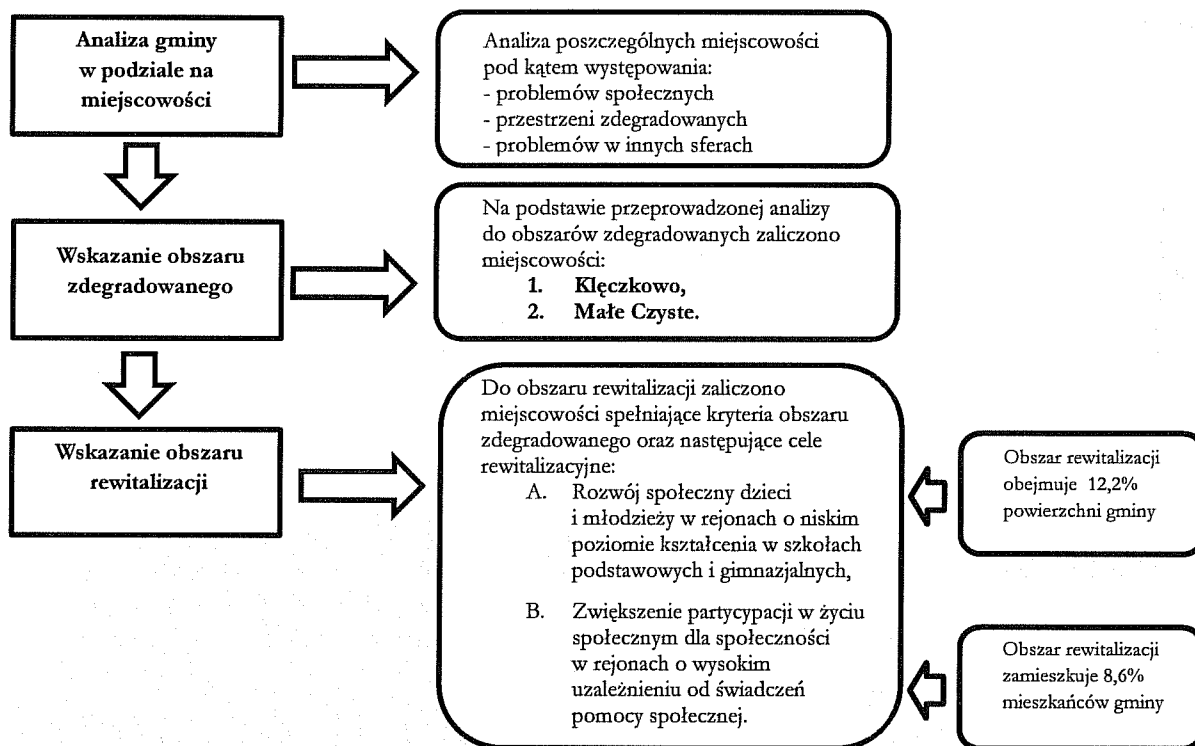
**Analiza gminy w podziale na miejscowości**

Analiza poszczególnych miejscowości pod kątem występowania:
- problemów społecznych
- przestrzeni zdegradowanych
- problemów w innych sferach

**Wskazanie obszaru zdegradowanego**

Na podstawie przeprowadzonej analizy do obszarów zdegradowanych zaliczono miejscowości:
1. **Klęczkowo,**
2. **Małe Czyste.**

**Wskazanie obszaru rewitalizacji**

Do obszaru rewitalizacji zaliczono miejscowości spełniające kryteria obszaru zdegradowanego oraz następujące cele rewitalizacyjne:
A. Rozwój społeczny dzieci i młodzieży w rejonach o niskim poziomie kształcenia w szkołach podstawowych i gimnazjalnych,
B. Zwiększenie partycypacji w życiu społecznym dla społeczności w rejonach o wysokim uzależnieniu od świadczeń pomocy społecznej.

Obszar rewitalizacji obejmuje 12,2% powierzchni gminy

Obszar rewitalizacji zamieszkuje 8,6% mieszkańców gminy